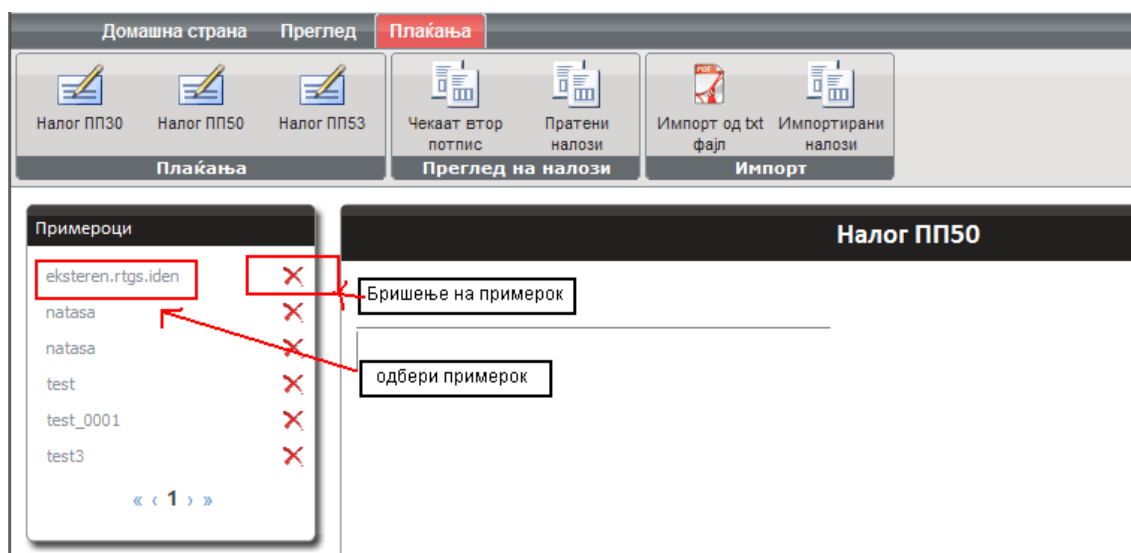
Домашна страна Преглед Плаќања

Налог ПП30 Налог ПП50 Налог ПП53
Плаќања

Чекаат втор потпис Пратени налози
Преглед на налози

Импорт од txt фајл Импортирани налози
Импорт

Примероци

eksteren.rtgs.iden
natasa
natasa
test
test_0001
test3

« ‹ 1 › »

Налог ПП50

Бришење на примерок

одбери примерок